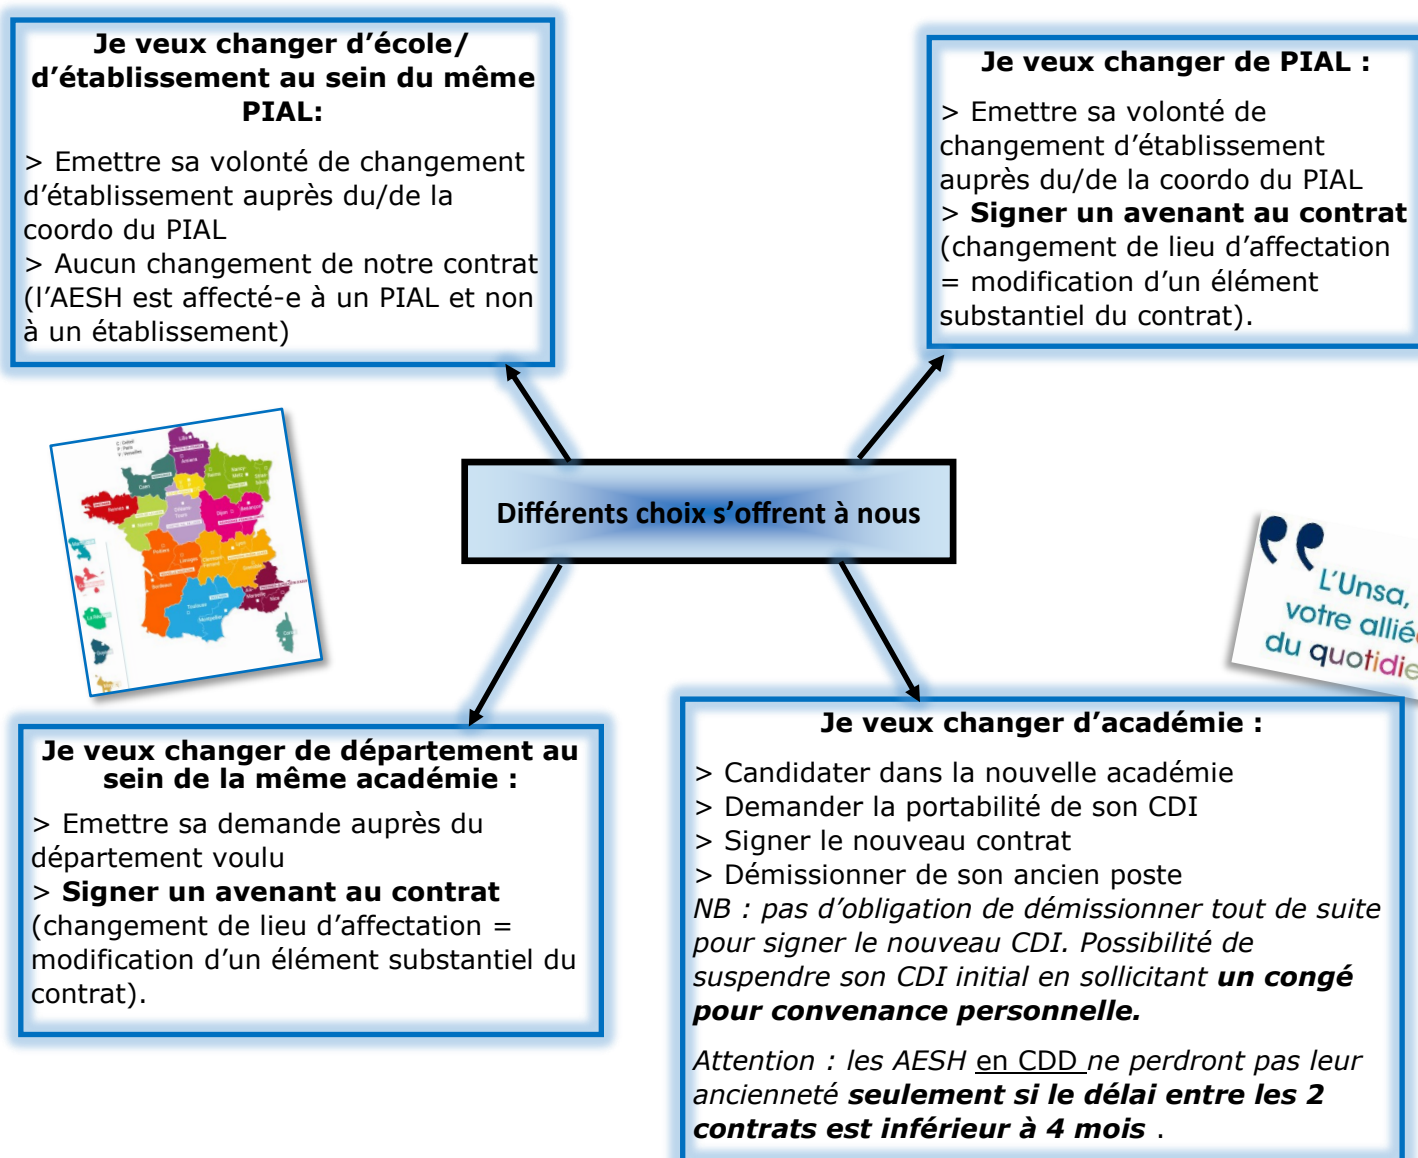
Je veux changer d'école/ d'établissement au sein du même PIAL:

> Emettre sa volonté de changement d'établissement auprès du/de la coordo du PIAL
> Aucun changement de notre contrat (l'AESH est affecté-e à un PIAL et non à un établissement)

Je veux changer de PIAL :

> Emettre sa volonté de changement d'établissement auprès du/de la coordo du PIAL
> **Signer un avenant au contrat** (changement de lieu d'affectation = modification d'un élément substantiel du contrat).

Différents choix s'offrent à nous

L'Unsa, votre allié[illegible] du quotidi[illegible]

Je veux changer de département au sein de la même académie :

> Emettre sa demande auprès du département voulu
> **Signer un avenant au contrat** (changement de lieu d'affectation = modification d'un élément substantiel du contrat).

Je veux changer d'académie :

> Candidater dans la nouvelle académie
> Demander la portabilité de son CDI
> Signer le nouveau contrat
> Démissionner de son ancien poste
*NB : pas d'obligation de démissionner tout de suite pour signer le nouveau CDI. Possibilité de suspendre son CDI initial en sollicitant* ***un congé pour convenance personnelle.***

*Attention : les AESH en CDD ne perdront pas leur ancienneté* ***seulement si le délai entre les 2 contrats est inférieur à 4 mois*** .